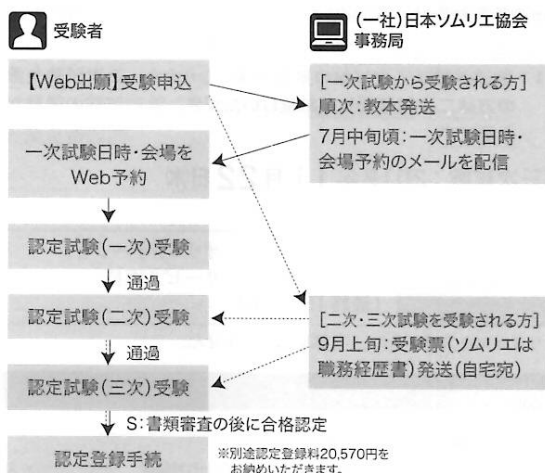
受験者

(一社)日本ソムリエ協会事務局

【Web出願】受験申込

[一次試験から受験される方]
順次:教本発送
7月中旬頃:一次試験日時・会場予約のメールを配信

一次試験日時・会場をWeb予約

認定試験(一次)受験

通過

認定試験(二次)受験

[二次・三次試験を受験される方]
9月上旬:受験票(ソムリエは職務経歴書)発送(自宅宛)

通過

認定試験(三次)受験

S:書類審査の後に合格認定

認定登録手続

※別途認定登録料20,570円をお納めいただきます。